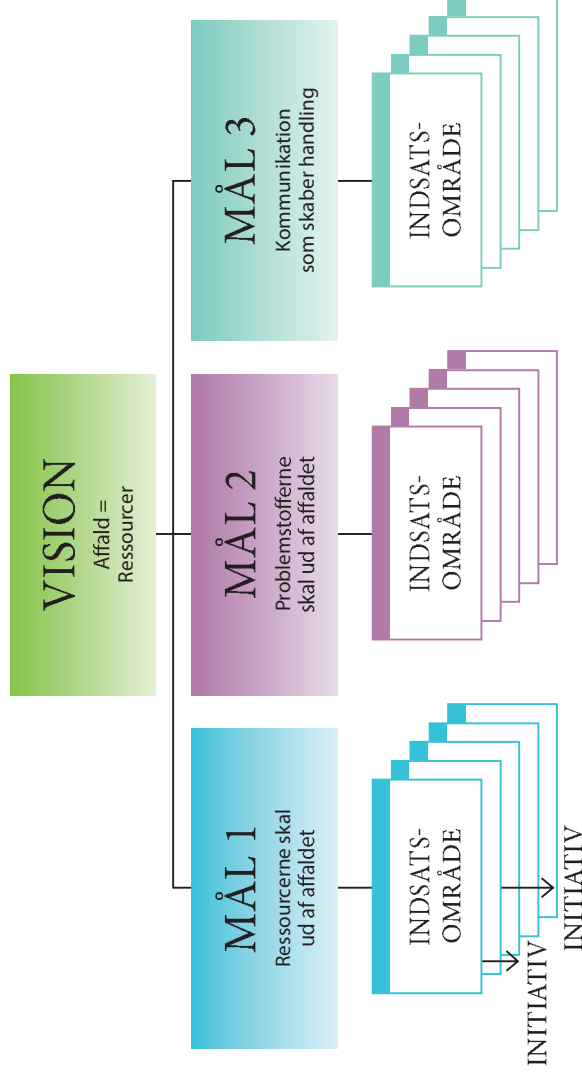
VISION
Affald = Ressourcer

MÅL 1
Ressourcerne skal ud af affaldet

INDSATS-OMRÅDE

INITIATIV

INITIATIV

MÅL 2
Problemstofferne skal ud af affaldet

INDSATS-OMRÅDE

MÅL 3
Kommunikation som skaber handling

INDSATS-OMRÅDE